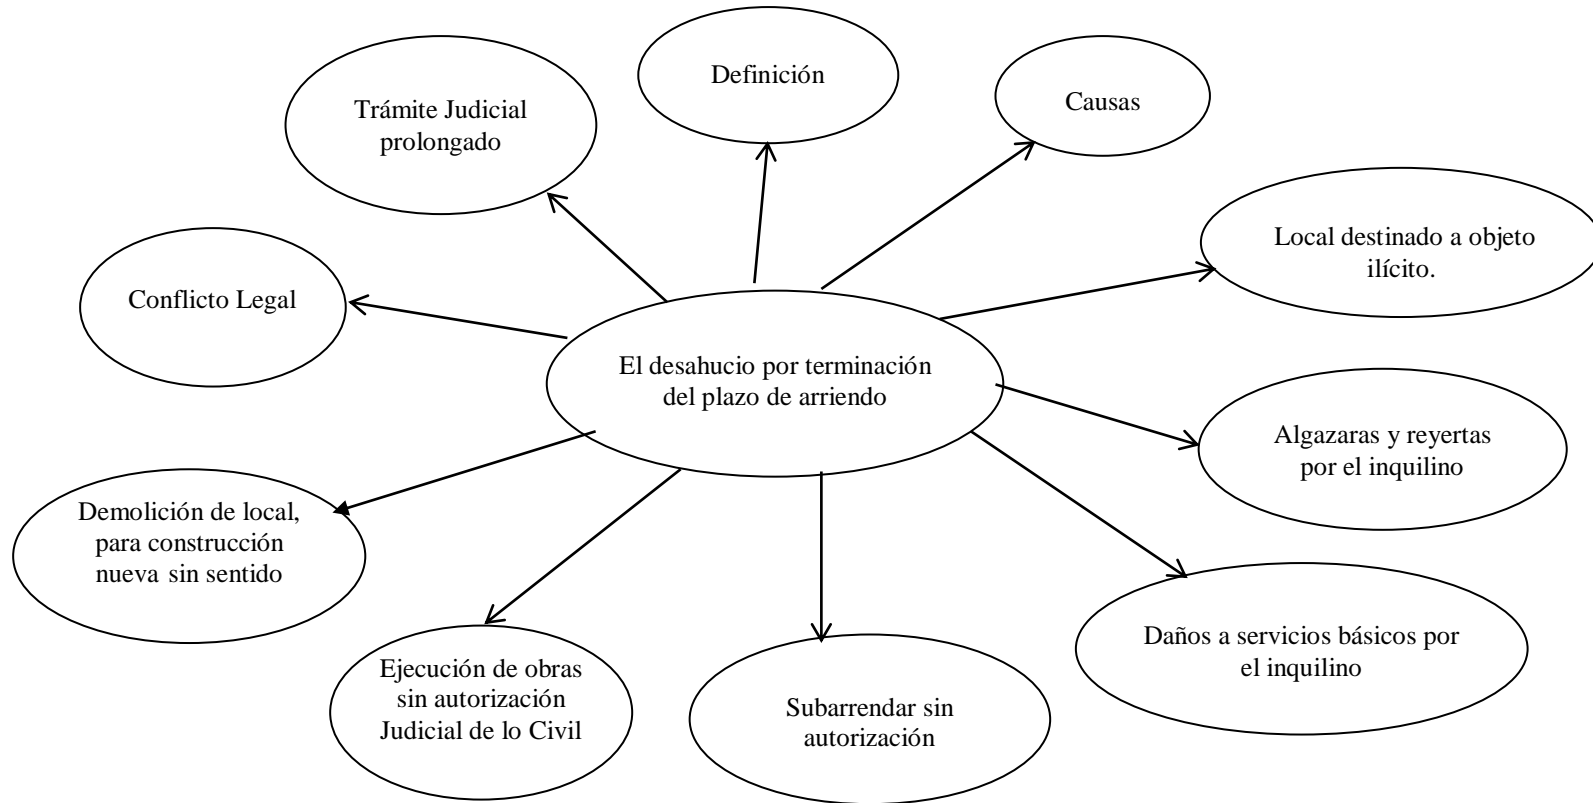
Definición

Trámite Judicial prolongado

Causas

Local destinado a objeto ilícito.

Conflicto Legal

El desahucio por terminación del plazo de arriendo

Algazaras y reyertas por el inquilino

Demolición de local, para construcción nueva sin sentido

Daños a servicios básicos por el inquilino

Ejecución de obras sin autorización Judicial de lo Civil

Subarrendar sin autorización